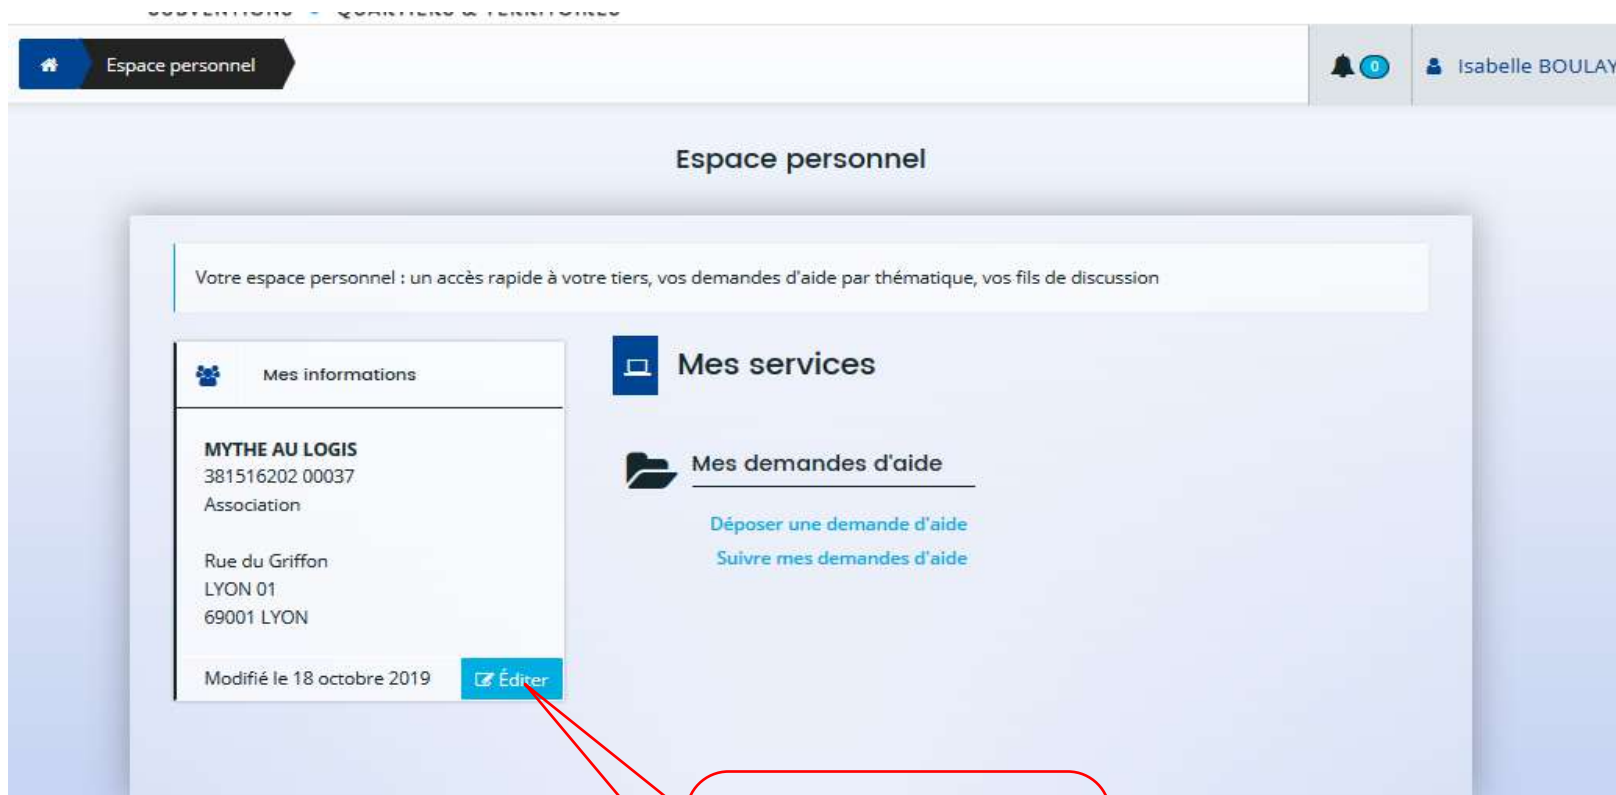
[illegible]

Espace personnel

0

Isabelle BOULAY

Espace personnel

Votre espace personnel : un accès rapide à votre tiers, vos demandes d'aide par thématique, vos fils de discussion

Mes informations

MYTHE AU LOGIS
381516202 00037
Association

Rue du Griffon
LYON 01
69001 LYON

Modifié le 18 octobre 2019

Éditer

Mes services

Mes demandes d'aide

Déposer une demande d'aide

Suivre mes demandes d'aide